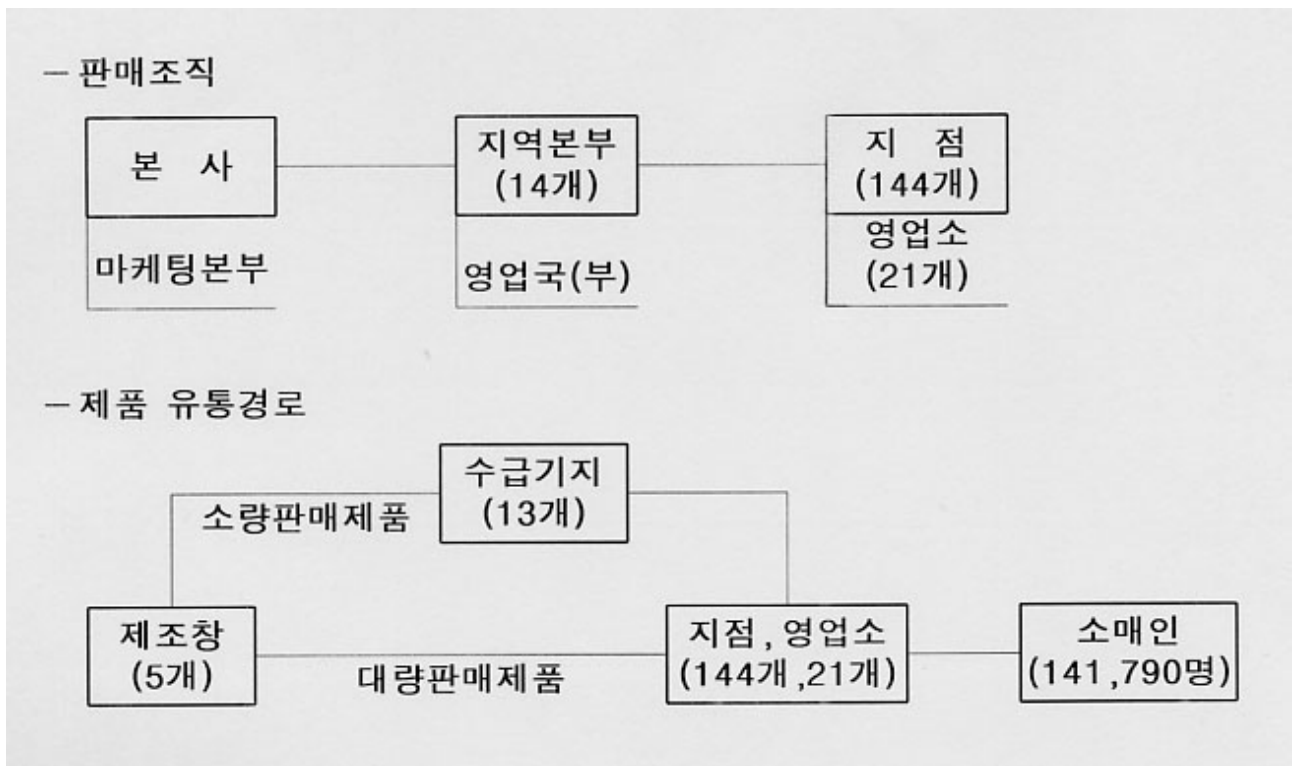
— 판매조직

본 사

마케팅본부

지역본부
(14개)

영업국(부)

지 점
(144개)

영업소
(21개)

— 제품 유통경로

수급기지
(13개)

소량판매제품

제조창
(5개)

대량판매제품

지점, 영업소
(144개, 21개)

소매인
(141,790명)